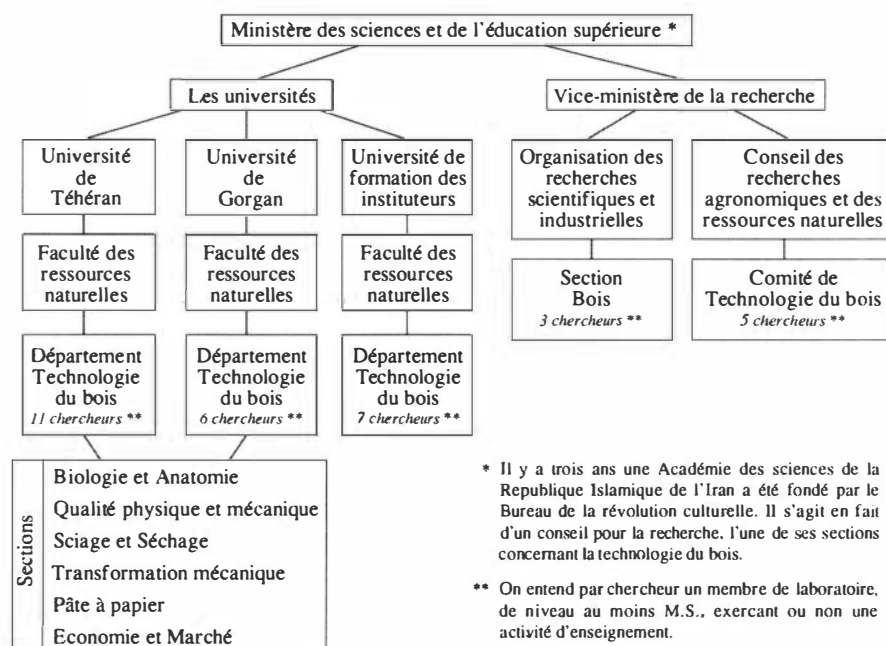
Ministère des sciences et de l'éducation supérieure *

Les universités

Vice-ministère de la recherche

Université de Téhéran

Université de Gorgan

Université de formation des instituteurs

Organisation des recherches scientifiques et industrielles

Conseil des recherches agronomiques et des ressources naturelles

Faculté des ressources naturelles

Faculté des ressources naturelles

Faculté des ressources naturelles

Section Bois
3 chercheurs **

Comité de Technologie du bois
5 chercheurs **

Département Technologie du bois
11 chercheurs **

Département Technologie du bois
6 chercheurs **

Département Technologie du bois
7 chercheurs **

Sections

Biologie et Anatomie

Qualité physique et mécanique

Sciage et Séchage

Transformation mécanique

Pâte à papier

Economie et Marché

* Il y a trois ans une Académie des sciences de la Republique Islamique de l'Iran a été fondé par le Bureau de la révolution culturelle. Il s'agit en fait d'un conseil pour la recherche, l'une de ses sections concernant la technologie du bois.

** On entend par chercheur un membre de laboratoire, de niveau au moins M.S., exercant ou non une activité d'enseignement.